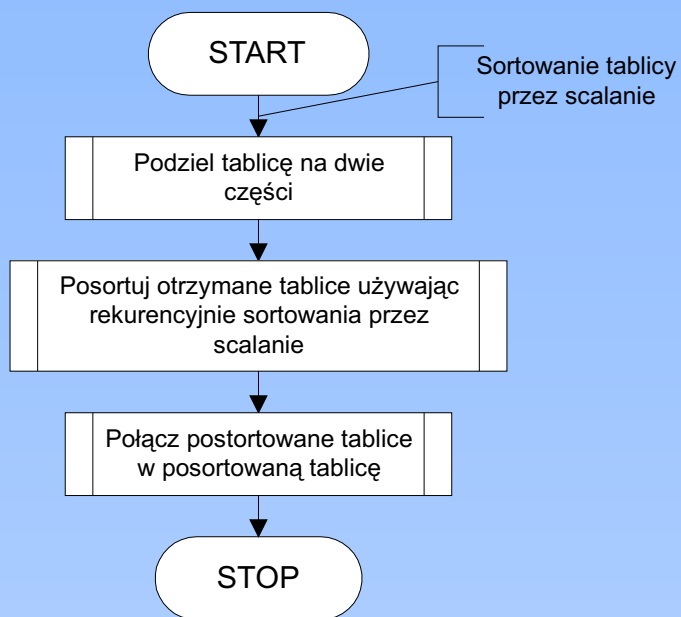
START

Sortowanie tablicy przez scalanie

Podziel tablicę na dwie części

Posortuj otrzymane tablice używając rekurencyjnie sortowania przez scalanie

Połącz postortowane tablice w posortowaną tablicę

STOP